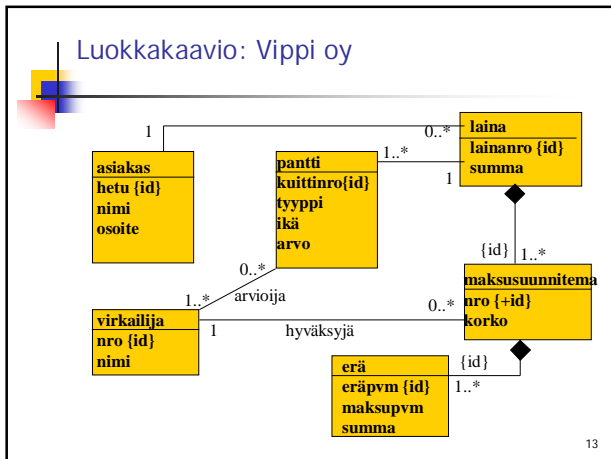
Luokkakaavio: Vippi oy

1

0..*

laina

lainanro {id}
summa

asiakas

hetu {id}
nimi
osoite

pantti

kuittinro{id}
tyyppi
ikä
arvo

1..*

1

{id}

1..*

maksusuunnitema

nro {+id}
korko

0..*

1..*

arvioija

0..*

virkailija

nro {id}
nimi

1

hyväksyjä

erä

eräpvm {id}
maksupvm
summa

{id}

1..*

13